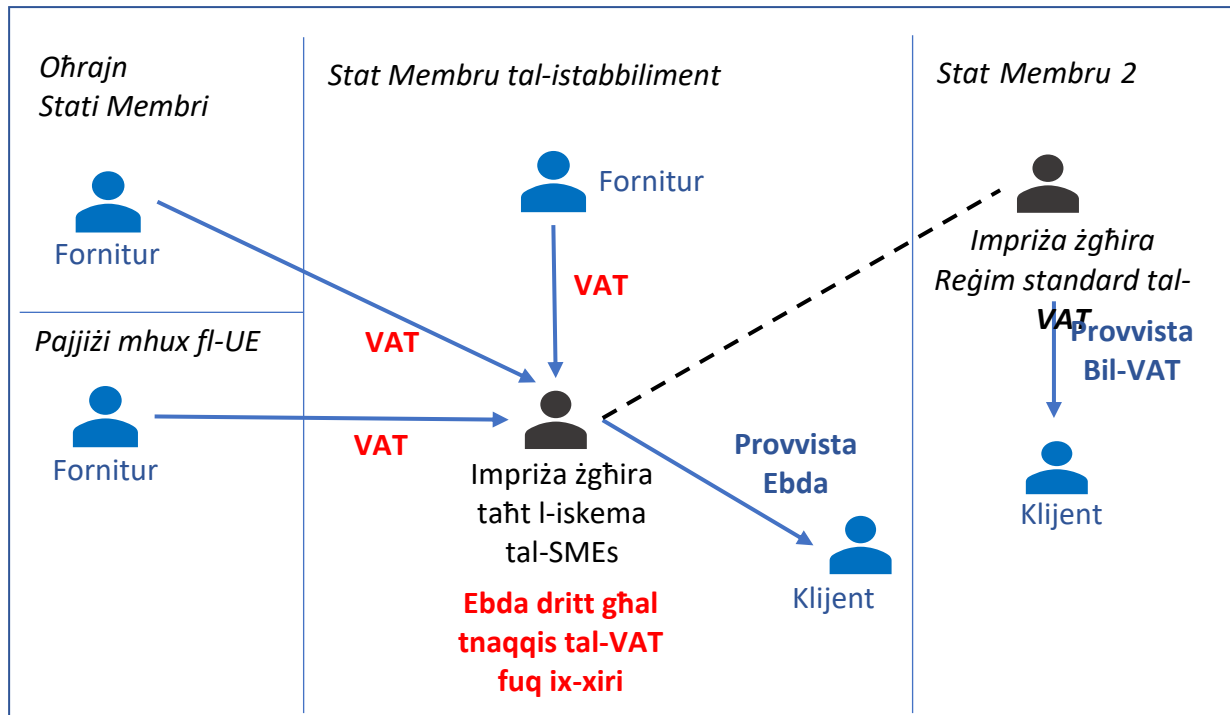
Oħrajn Stati Membri

Fornitur

Pajjiżi mhux fl-UE

Fornitur

Stat Membru tal-istabbiliment

Fornitur

VAT

VAT

VAT

Impriża żgħira taħt l-iskema tal-SMEs

Ebda dritt għal tnaqqis tal-VAT fuq ix-xiri

Provvista Ebda

Klijent

Stat Membru 2

Impriża żgħira Reġim standard tal-VAT

Provvista Bil-VAT

Klijent